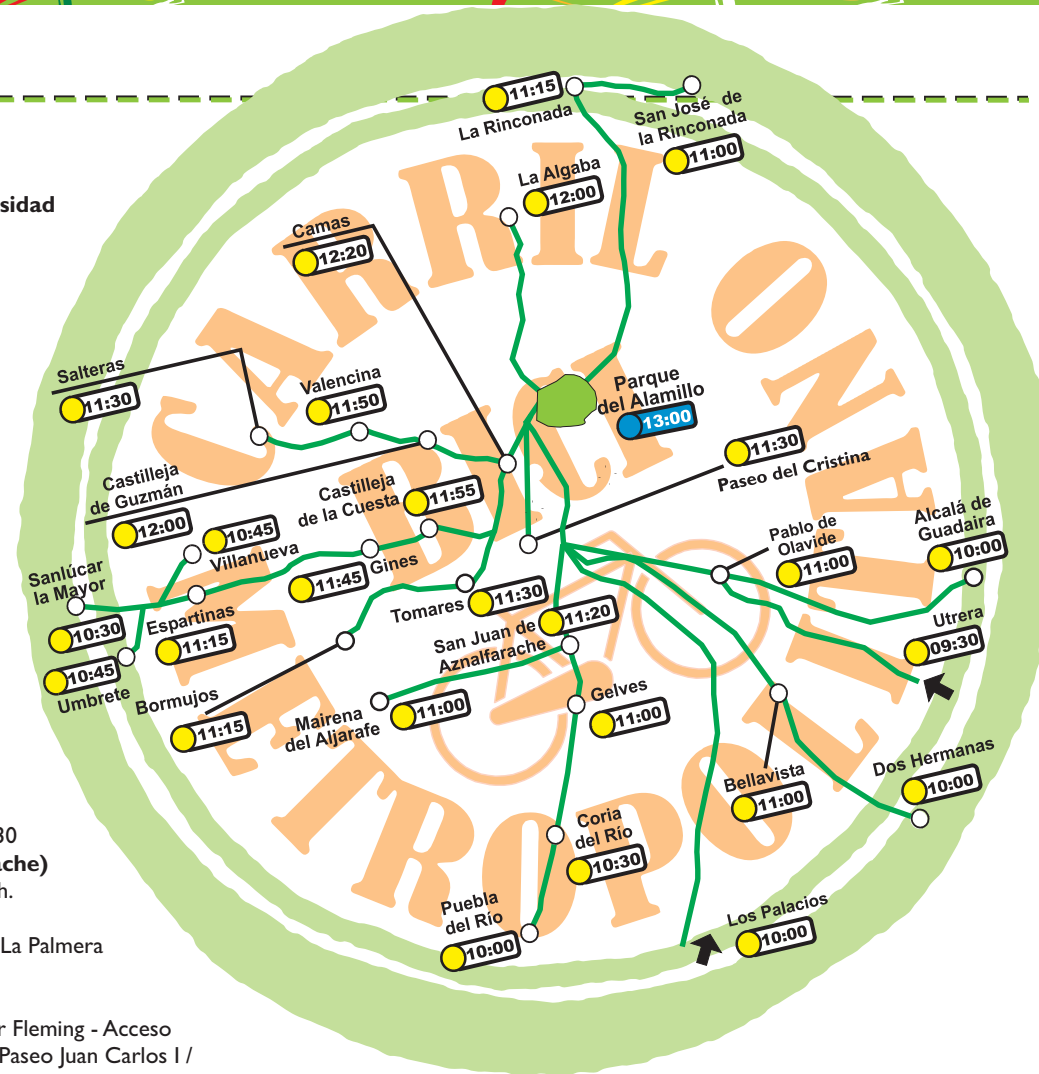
sidad

30
che)
h.

La Palmera

r Fleming - Acceso
Paseo Juan Carlos I /

CARRIL BICI METROPOLITANO

La Rinconada 11:15
San José de la Rinconada 11:00
La Algaba 12:00
Camas 12:20
Salteras 11:30
Valencina 11:50
Parque del Alamillo 13:00
Paseo del Cristina 11:30
Castilleja de Guzmán 12:00
Castilleja de la Cuesta 11:55
Villanueva 10:45
Gines 11:45
Sanlúcar la Mayor 10:30
Espartinas 11:15
Umbrete 10:45
Tomares 11:30
San Juan de Aznalfarache 11:20
Bormujos 11:15
Mairena del Aljarafe 11:00
Gelves 11:00
Pablo de Olavide 11:00
Alcalá de Guadaira 10:00
Utrera 09:30
Bellavista 11:00
Dos Hermanas 10:00
Coria del Río 10:30
Puebla del Río 10:00
Los Palacios 10:00